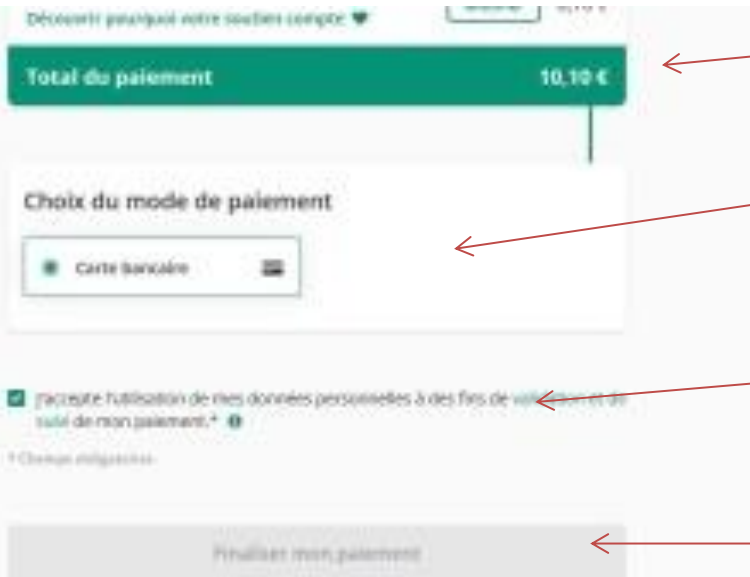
Découvrir pourquoi votre soutien compte ♥

Total du paiement 10,10 €

Choix du mode de paiement

Carte bancaire

J'accepte l'utilisation de mes données personnelles à des fins de validation et de suivi de mon paiement.*

* Champs obligatoires

Finaliser mon paiement